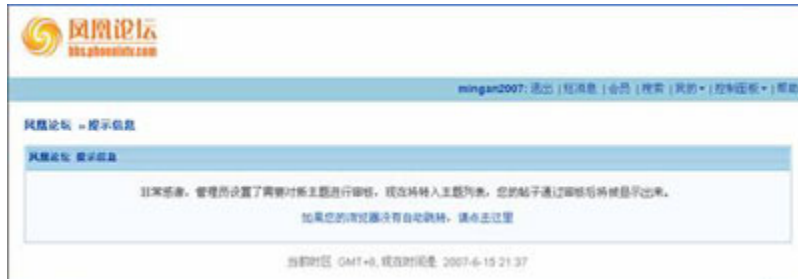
凤凰论坛
bbs.phoenixtv.com

mingan2007: 退出 | 短消息 | 会员 | 搜索 | 我的 ▾ | 控制面板 ▾ | 帮助

凤凰论坛 » 提示信息

凤凰论坛 提示信息

非常感谢，管理员设置了需要对新主题进行审核，现在将转入主题列表。您的帖子通过审核后将被显示出来。

如果您的浏览器没有自动跳转，请点击这里

当前时区 GMT+8, 现在时间是 2007-6-15 21:37